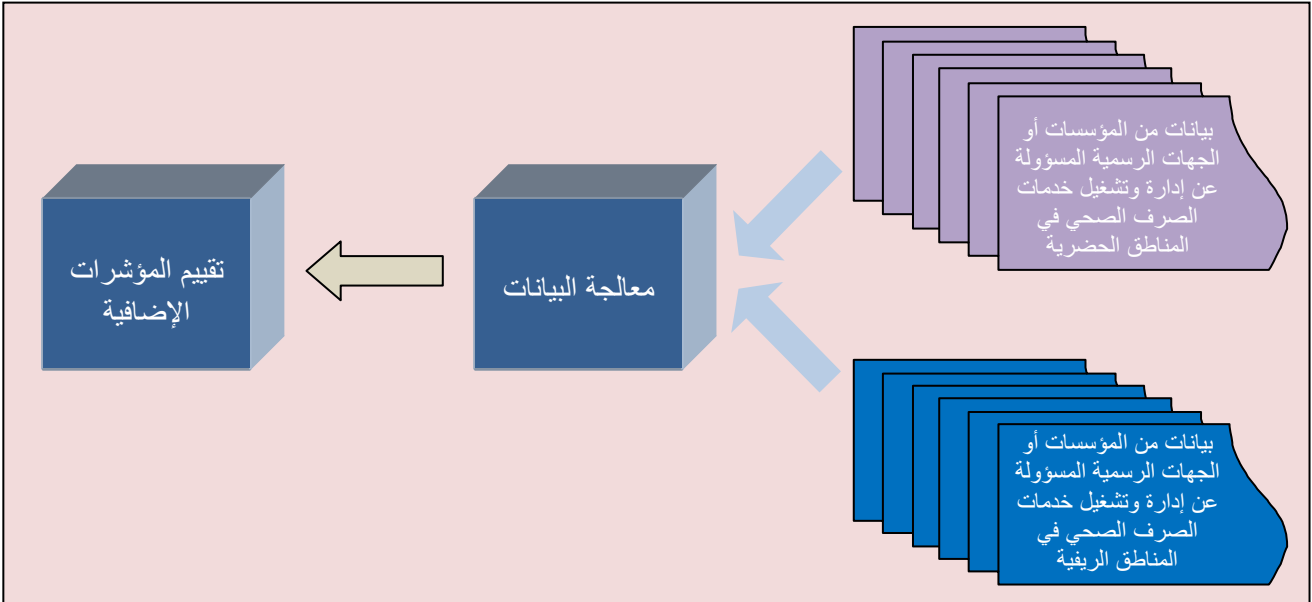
بيانات من المؤسسات أو الجهات الرسمية المسؤولة عن إدارة وتشغيل خدمات الصرف الصحي في المناطق الحضرية

بيانات من المؤسسات أو الجهات الرسمية المسؤولة عن إدارة وتشغيل خدمات الصرف الصحي في المناطق الريفية

معالجة البيانات

تقييم المؤشرات الإضافية